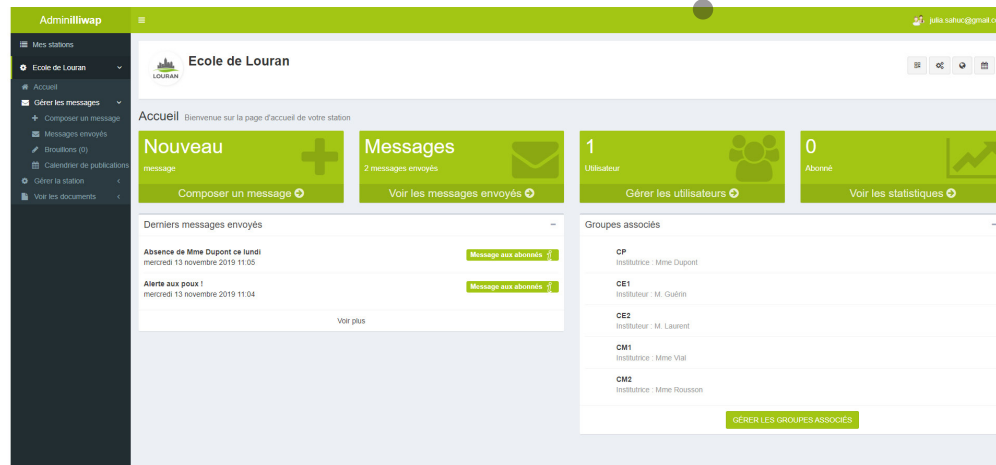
Adminilliwap

julia.sahuc@gmail.co

Mes stations

Ecole de Louran

Accueil

Gérer les messages

Composer un message

Messages envoyés

Brouillons (0)

Calendrier de publications

Gérer la station

Voir les documents

LOURAN

Ecole de Louran

Accueil Bienvenue sur la page d'accueil de votre station

Nouveau
message
Composer un message

Messages
2 messages envoyés
Voir les messages envoyés

1
Utilisateur
Gérer les utilisateurs

0
Abonné
Voir les statistiques

Derniers messages envoyés

Absence de Mme Dupont ce lundi
mercredi 13 novembre 2019 11:05
Message aux abonnés

Alerte aux poux !
mercredi 13 novembre 2019 11:04
Message aux abonnés

Voir plus

Groupes associés

CP
Institutrice : Mme Dupont

CE1
Instituteur : M. Guérin

CE2
Instituteur : M. Laurent

CM1
Institutrice : Mme Vial

CM2
Institutrice : Mme Rousson

GÉRER LES GROUPES ASSOCIÉS